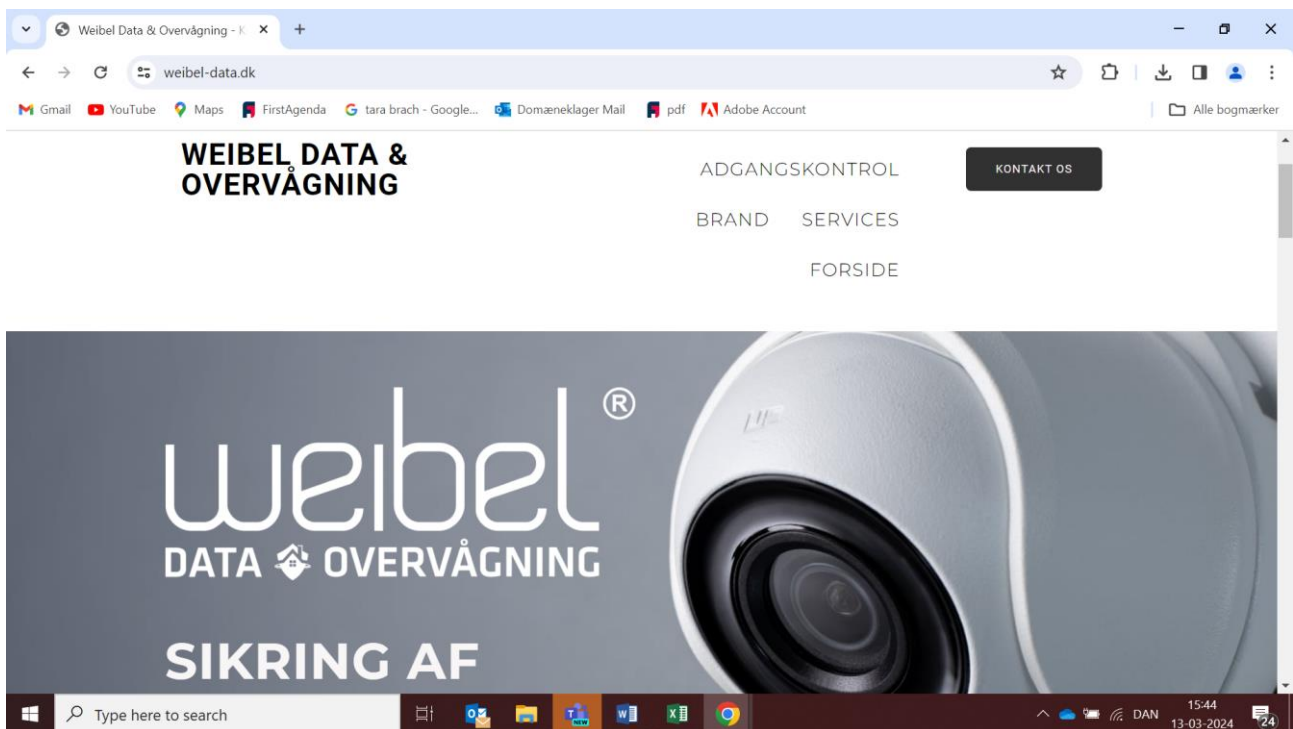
Weibel Data & Overvågning - K ×
+

weibel-data.dk

Gmail YouTube Maps FirstAgenda tara brach - Google... Domæneklager Mail pdf Adobe Account
Alle bogmærker

WEIBEL DATA & OVERVÅGNING

ADGANGSKONTROL
BRAND SERVICES
FORSIDE

KONTAKT OS

weibel®
DATA OVERVÅGNING

SIKRING AF

Type here to search

DAN 15:44 13-03-2024 24